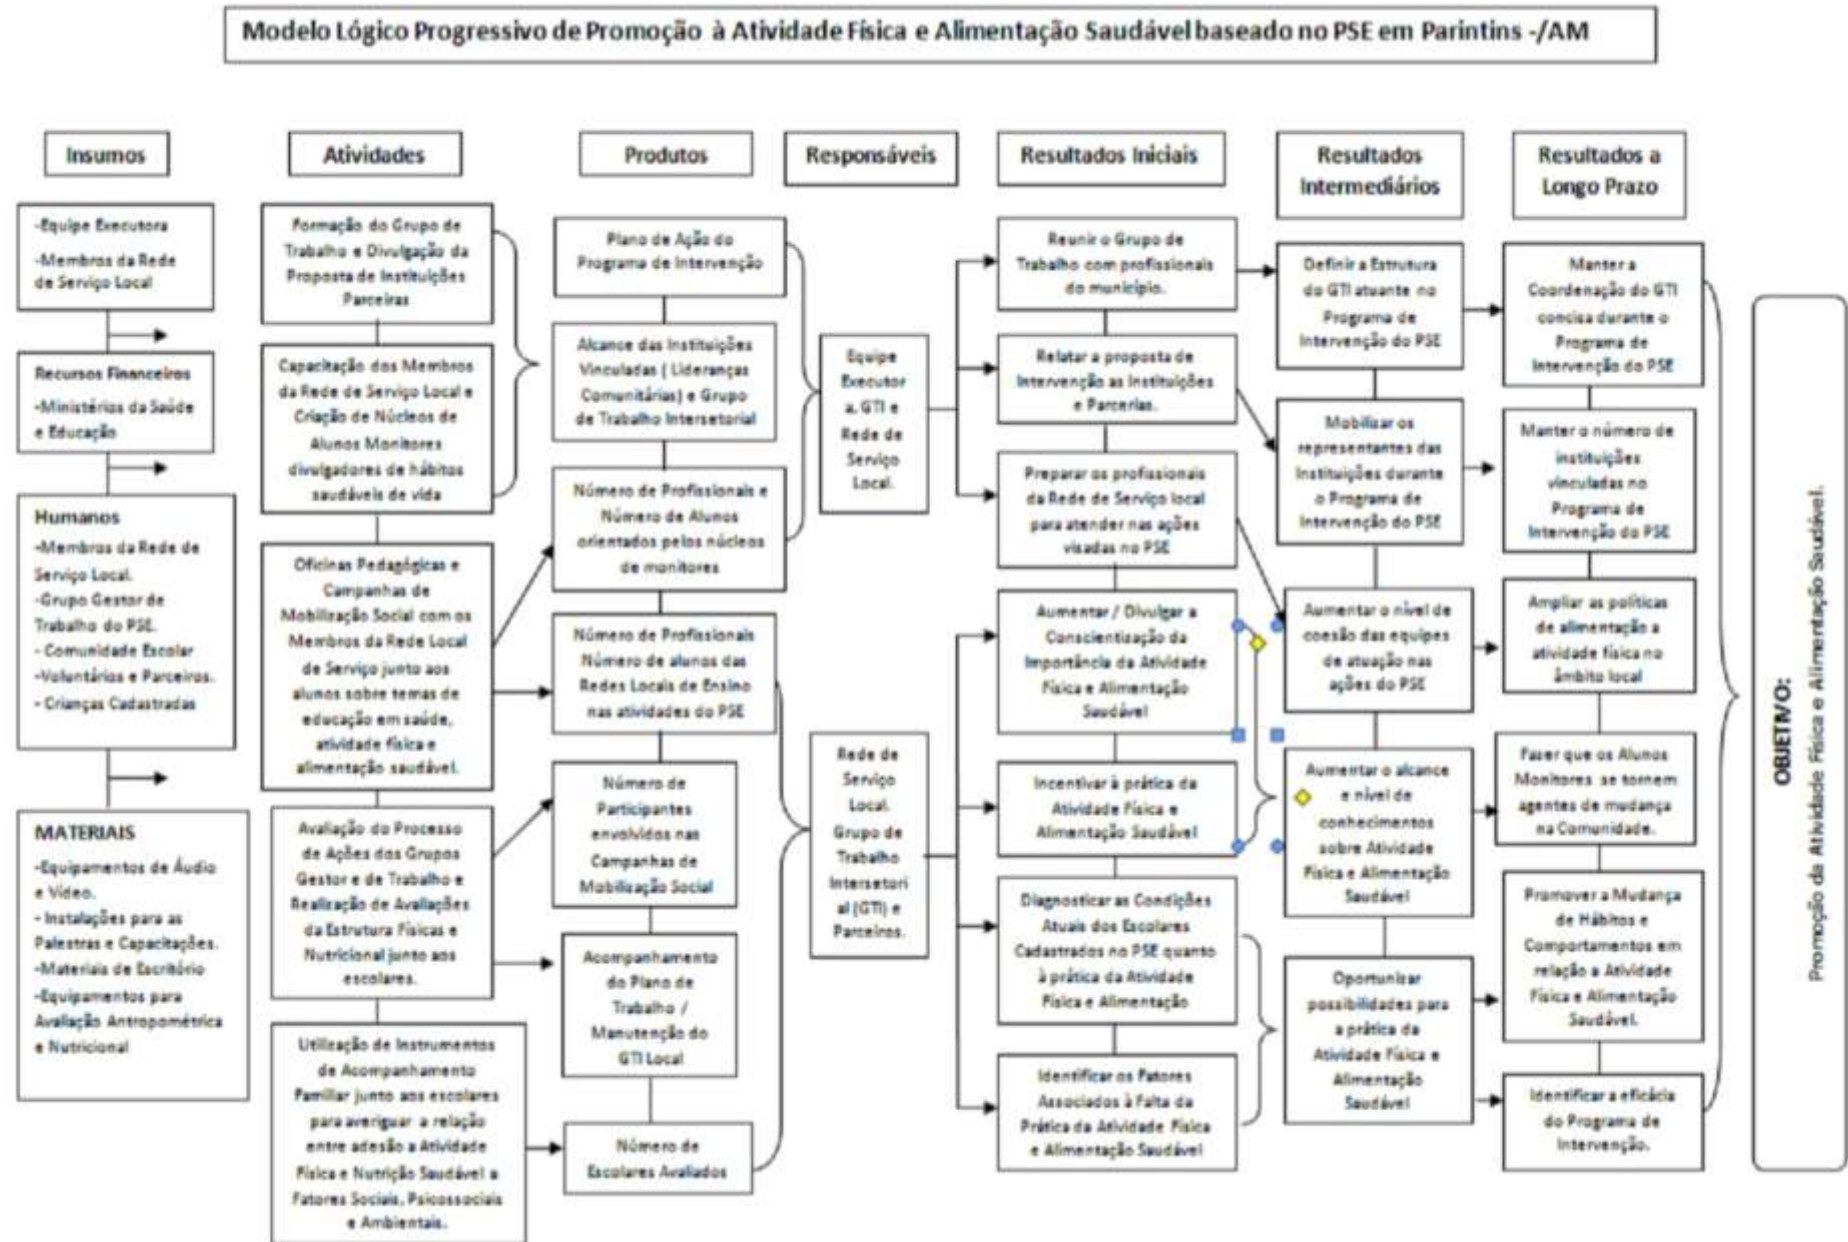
Modelo Lógico Progressivo de Promoção à Atividade Física e Alimentação Saudável baseado no PSE em Parintins -/AM

Insumos

-Equipe Executora
-Membros da Rede de Serviço Local

Recursos Financeiros
-Ministérios da Saúde e Educação

Humanos
-Membros da Rede de Serviço Local.
-Grupo Gestor de Trabalho do PSE.
- Comunidade Escolar
-Voluntários e Parceiros.
- Crianças Cadastradas

MATERIAIS
-Equipamentos de Áudio e Vídeo.
- Instalações para as Palestras e Capacitações.
-Materiais de Escritório
-Equipamentos para Avaliação Antropométrica e Nutricional

Atividades

Formação do Grupo de Trabalho e Divulgação da Proposta de Instituições Parceiras

Capacitação dos Membros da Rede de Serviço Local e Criação de Núcleos de Alunos Monitores divulgadores de hábitos saudáveis de vida

Oficinas Pedagógicas e Campanhas de Mobilização Social com os Membros da Rede Local de Serviço junto aos alunos sobre temas de educação em saúde, atividade física e alimentação saudável.

Avaliação do Processo de Ações dos Grupos Gestor e de Trabalho e Realização de Avaliações da Estrutura Físicas e Nutricional junto aos escolares.

Utilização de Instrumentos de Acompanhamento Familiar junto aos escolares para averiguar a relação entre adesão a Atividade Física e Nutrição Saudável a Fatores Sociais, Psicossociais e Ambientais.

Produtos

Plano de Ação do Programa de Intervenção

Alcance das Instituições Vinculadas ( Lideranças Comunitárias) e Grupo de Trabalho Intersetorial

Número de Profissionais e Número de Alunos orientados pelos núcleos de monitores

Número de Profissionais Número de alunos das Redes Locais de Ensino nas atividades do PSE

Número de Participantes envolvidos nas Campanhas de Mobilização Social

Acompanhamento do Plano de Trabalho / Manutenção do GTI Local

Número de Escolares Avaliados

Responsáveis

Equipe Executora, GTI e Rede de Serviço Local.

Rede de Serviço Local. Grupo de Trabalho Intersetorial (GTI) e Parceiros.

Resultados Iniciais

Reunir o Grupo de Trabalho com profissionais do município.

Relatar a proposta de Intervenção as Instituições e Parcerias.

Preparar os profissionais da Rede de Serviço local para atender nas ações visadas no PSE

Aumentar / Divulgar a Conscientização da Importância da Atividade Física e Alimentação Saudável

Incentivar à prática da Atividade Física e Alimentação Saudável

Diagnosticar as Condições Atuais dos Escolares Cadastrados no PSE quanto à prática da Atividade Física e Alimentação

Identificar os Fatores Associados à Falta da Prática da Atividade Física e Alimentação Saudável

Resultados Intermediários

Definir a Estrutura do GTI atuante no Programa de Intervenção do PSE

Mobilizar os representantes das Instituições durante o Programa de Intervenção do PSE

Aumentar o nível de coesão das equipes de atuação nas ações do PSE

Aumentar o alcance e nível de conhecimentos sobre Atividade Física e Alimentação Saudável

Oportunizar possibilidades para a prática da Atividade Física e Alimentação Saudável

Resultados a Longo Prazo

Manter a Coordenação do GTI concisa durante o Programa de Intervenção do PSE

Manter o número de instituições vinculadas no Programa de Intervenção do PSE

Ampliar as políticas de alimentação a atividade física no âmbito local

Fazer que os Alunos Monitores se tornem agentes de mudança na Comunidade.

Promover a Mudança de Hábitos e Comportamentos em relação a Atividade Física e Alimentação Saudável.

Identificar a eficácia do Programa de Intervenção.

OBJETIVO:
Promoção da Atividade Física e Alimentação Saudável.